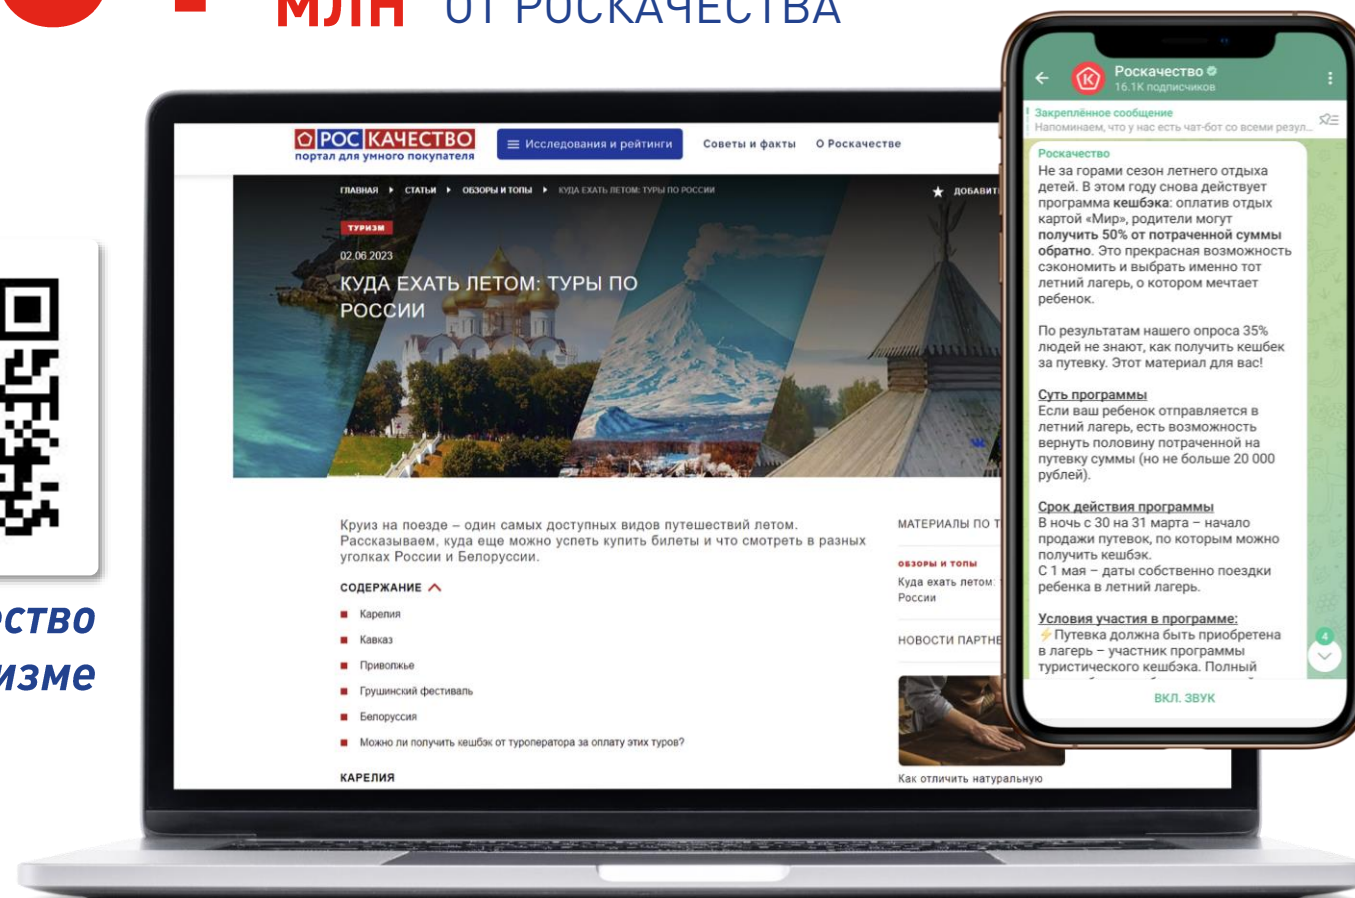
МЛН ОТ РОСКАЧЕСТВА

ство
изме

РОС КАЧЕСТВО
портал для умного покупателя

Исследования и рейтинги

Советы и факты

О Роскачестве

ГЛАВНАЯ ▸ СТАТЬИ ▸ ОБЗОРЫ И ТОПЫ ▸ КУДА ЕХАТЬ ЛЕТОМ: ТУРЫ ПО РОССИИ

ДОБАВИТ

ТУРИЗМ

02.06.2023

КУДА ЕХАТЬ ЛЕТОМ: ТУРЫ ПО РОССИИ

Круиз на поезде – один самых доступных видов путешествий летом. Рассказываем, куда еще можно успеть купить билеты и что смотреть в разных уголках России и Белоруссии.

СОДЕРЖАНИЕ

Карелия

Кавказ

Приволжье

Грушинский фестиваль

Белоруссия

Можно ли получить кешбэк от туроператора за оплату этих туров?

КАРЕЛИЯ

МАТЕРИАЛЫ ПО Т

ОБЗОРЫ И ТОПЫ

Куда ехать летом: России

НОВОСТИ ПАРТНЕ

Как отличить натуральную

Роскачество
16.1K подписчиков

Закреплённое сообщение
Напоминаем, что у нас есть чат-бот со всеми резул...

Роскачество
Не за горами сезон летнего отдыха детей. В этом году снова действует программа кешбэка: оплатив отдых картой «Мир», родители могут получить 50% от потраченной суммы обратно. Это прекрасная возможность сэкономить и выбрать именно тот летний лагерь, о котором мечтает ребенок.

По результатам нашего опроса 35% людей не знают, как получить кешбек за путевку. Этот материал для вас!

Суть программы
Если ваш ребенок отправляется в летний лагерь, есть возможность вернуть половину потраченной на путевку суммы (но не больше 20 000 рублей).

Срок действия программы
В ночь с 30 на 31 марта – начало продажи путевок, по которым можно получить кешбэк.
С 1 мая – даты собственно поездки ребенка в летний лагерь.

Условия участия в программе:
⚡Путевка должна быть приобретена в лагерь – участник программы туристического кешбэка. Полный

4

ВКЛ. ЗВУК